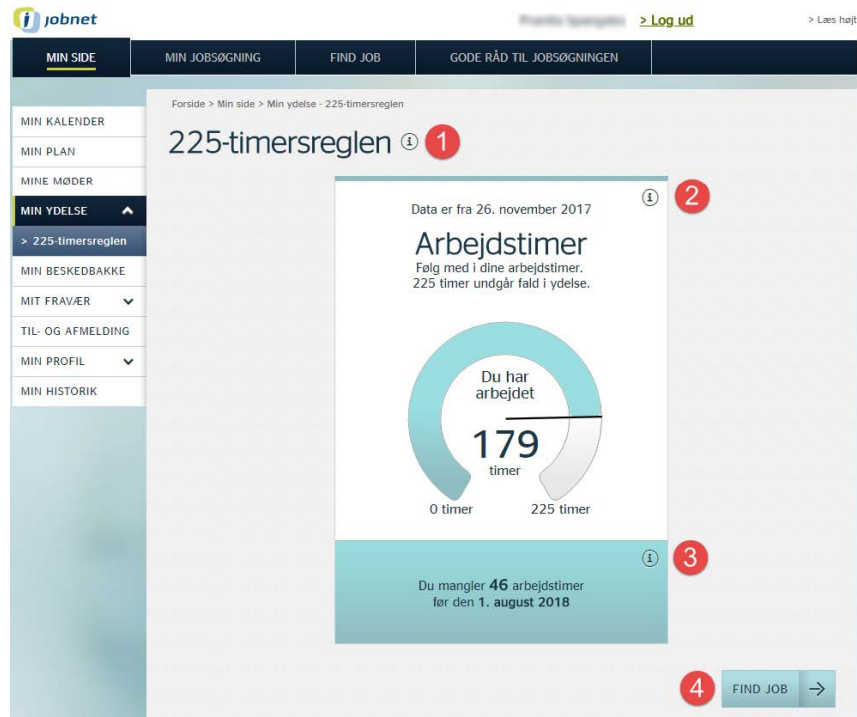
jobnet

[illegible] > Log ud > Læs højt

MIN SIDE | MIN JOBSØGNING | FIND JOB | GODE RÅD TIL JOBSØGNINGEN

MIN KALENDER
MIN PLAN
MINE MØDER
MIN YDELSE
> 225-timersreglen
MIN BESKEDBAKKE
MIT FRAVÆR
TIL- OG AFMELDING
MIN PROFIL
MIN HISTORIK

Forside > Min side > Min ydelse - 225-timersreglen

225-timersreglen 1

2

Data er fra 26. november 2017

Arbejdstimer

Følg med i dine arbejdstimer. 225 timer undgår fald i ydelse.

Du har arbejdet

179

timer

0 timer

225 timer

3

Du mangler **46** arbejdstimer før den **1. august 2018**

4

FIND JOB →